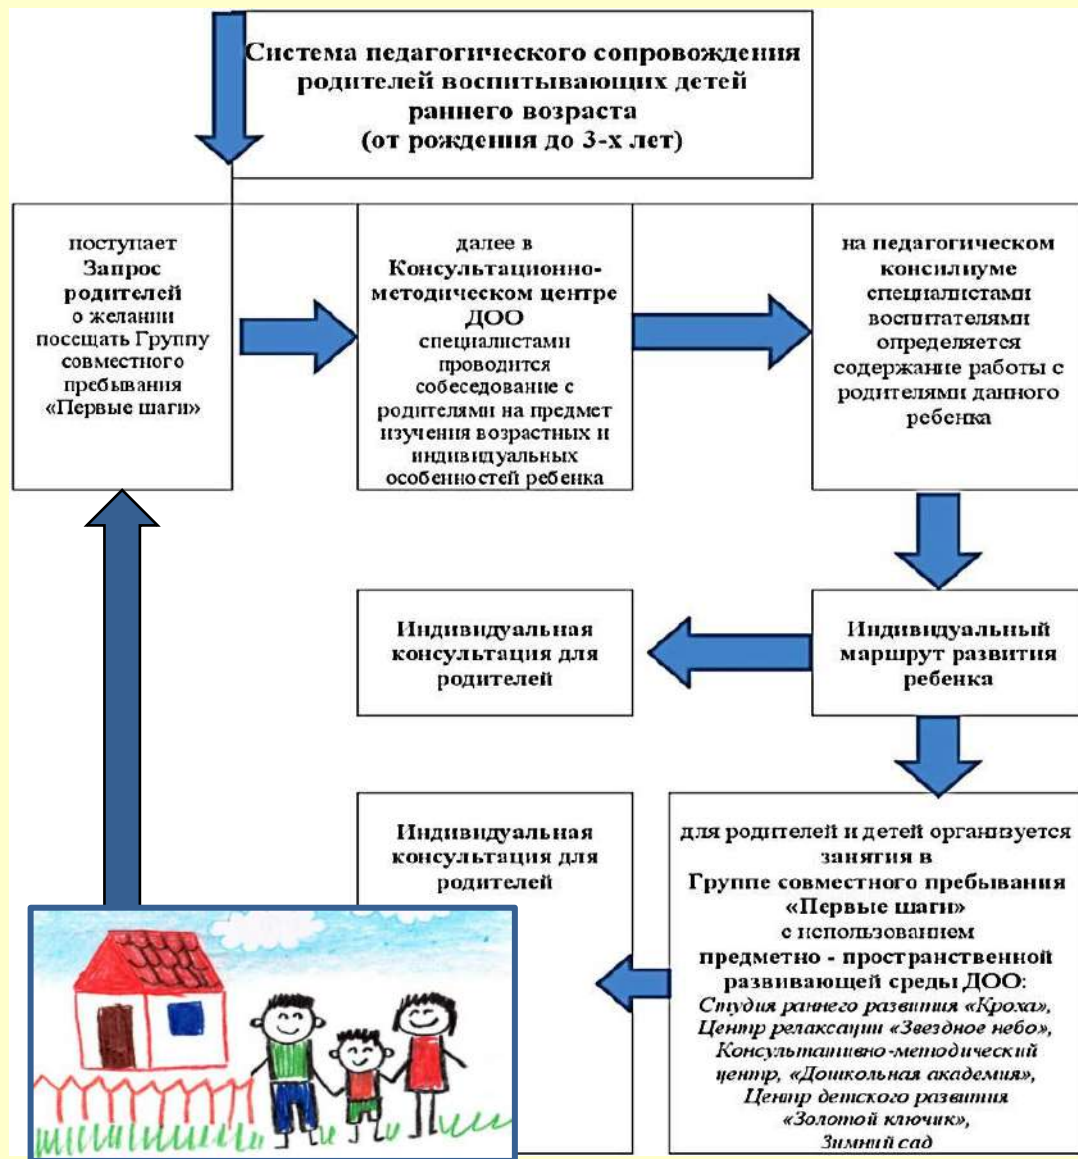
Система педагогического сопровождения родителей воспитывающих детей раннего возраста (от рождения до 3-х лет)

поступает Запрос родителей о желании посещать Группу совместного пребывания «Первые шаги»

далее в Консультационно-методическом центре ДОО специалистами проводится собеседование с родителями на предмет изучения возрастных и индивидуальных особенностей ребенка

на педагогическом консилиуме специалистами воспитателями определяется содержание работы с родителями данного ребенка

Индивидуальная консультация для родителей

Индивидуальный маршрут развития ребенка

Индивидуальная консультация для родителей

для родителей и детей организуется занятия в Группе совместного пребывания «Первые шаги» с использованием предметно - пространственной развивающей среды ДОО: Студия раннего развития «Кроха», Центр релаксации «Звездное небо», Консультативно-методический центр, «Дошкольная академия», Центр детского развития «Золотой ключик», Зимний сад